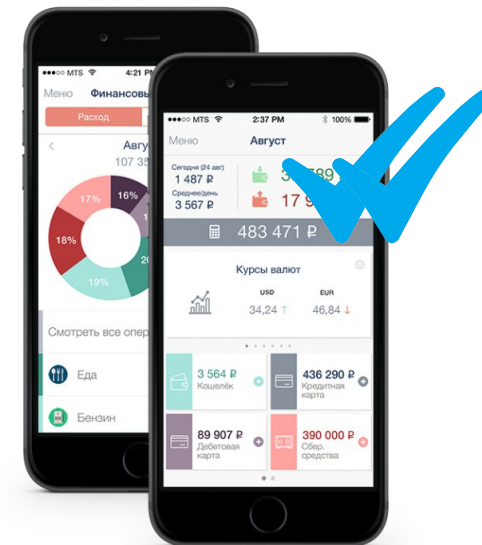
MTS 4:21 P
Меню Финансовы
Расход
Авгу
107 35
17%
16%
18%
19%
20
Смотреть все опер
Еда
Бензин

MTS 2:37 PM 100%
Меню Август
Сегодня (24 авг)
1 487 ₽
Среднее/день
3 567 ₽
3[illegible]89
17 9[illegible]
483 471 ₽
Курсы валют
USD
34,24
EUR
46,84
3 564 ₽
Кошелёк
436 290 ₽
Кредитная карта
89 907 ₽
Дебетовая карта
390 000 ₽
Сбер. средства